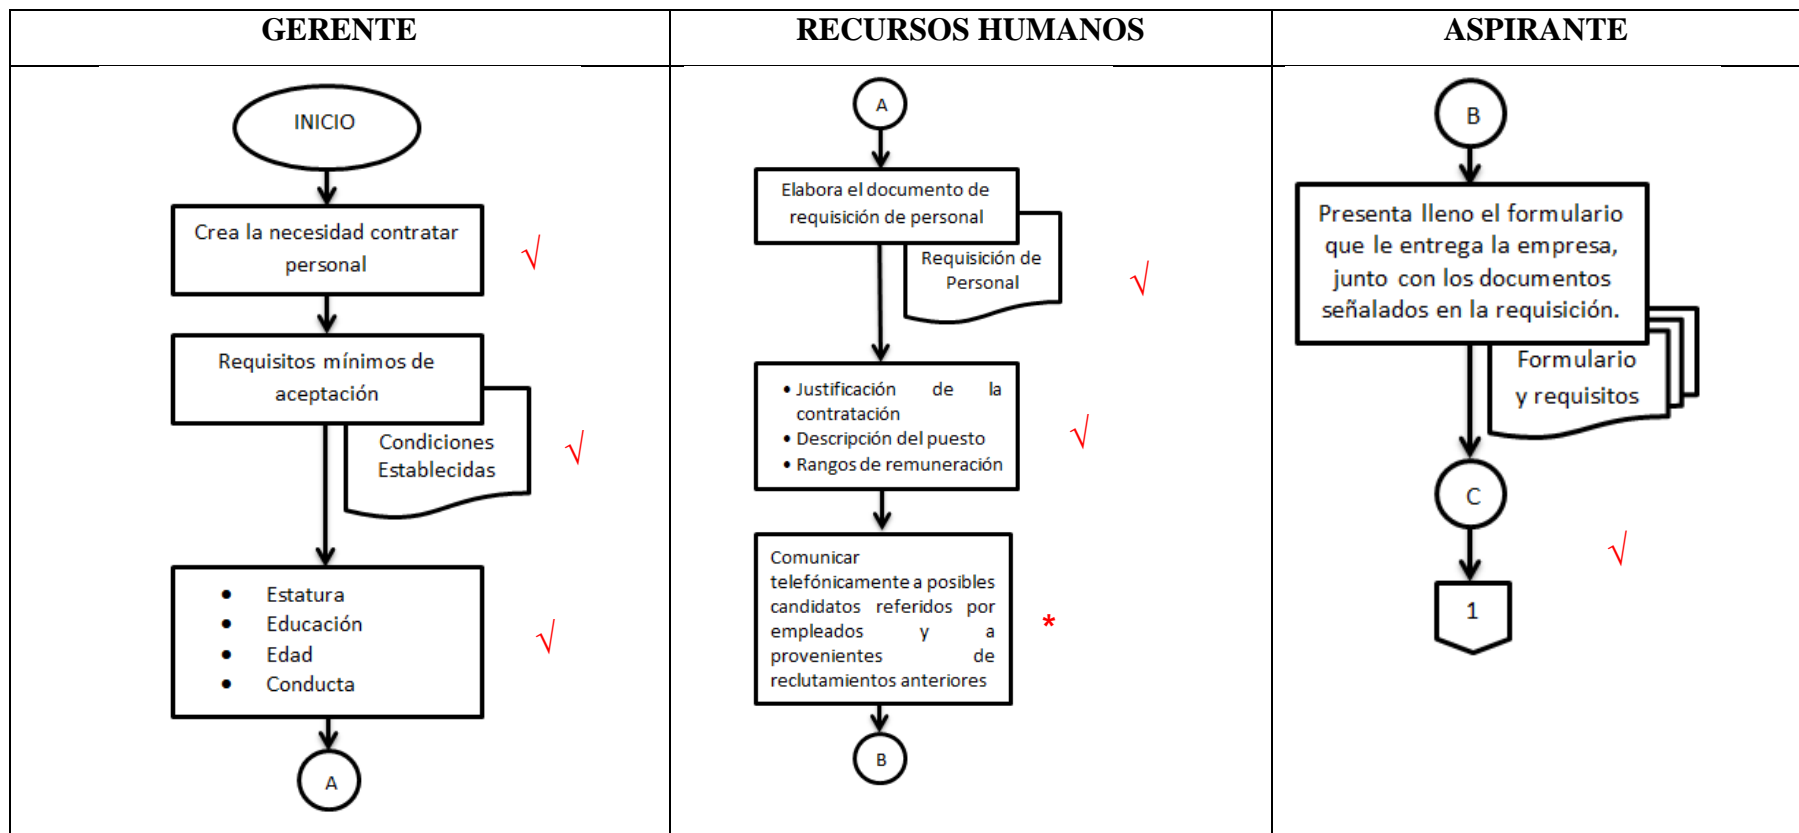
| GERENTE | RECURSOS HUMANOS | ASPIRANTE |
|---|---|---|
| INICIO<br>Crea la necesidad contratar personal √<br>Requisitos mínimos de aceptación<br>Condiciones Establecidas √<br>• Estatura<br>• Educación<br>• Edad<br>• Conducta √<br>A | A<br>Elabora el documento de requisición de personal<br>Requisición de Personal √<br>• Justificación de la contratación<br>• Descripción del puesto<br>• Rangos de remuneración √<br>Comunicar telefónicamente a posibles candidatos referidos por empleados y a provenientes de reclutamientos anteriores *<br>B | B<br>Presenta lleno el formulario que le entrega la empresa, junto con los documentos señalados en la requisición.<br>Formulario y requisitos<br>C √<br>1 |